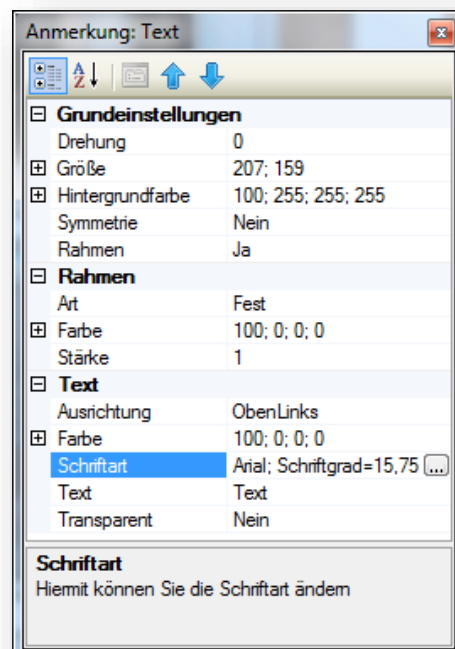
Anmerkung: Text

| | |
|---|---|
| ⊟ **Grundeinstellungen** | |
| Drehung | 0 |
| ⊞ Größe | 207; 159 |
| ⊞ Hintergrundfarbe | 100; 255; 255; 255 |
| Symmetrie | Nein |
| Rahmen | Ja |
| ⊟ **Rahmen** | |
| Art | Fest |
| ⊞ Farbe | 100; 0; 0; 0 |
| Stärke | 1 |
| ⊟ **Text** | |
| Ausrichtung | ObenLinks |
| ⊞ Farbe | 100; 0; 0; 0 |
| Schriftart | Arial; Schriftgrad=15,75 ... |
| Text | Text |
| Transparent | Nein |

**Schriftart**
Hiermit können Sie die Schriftart ändern